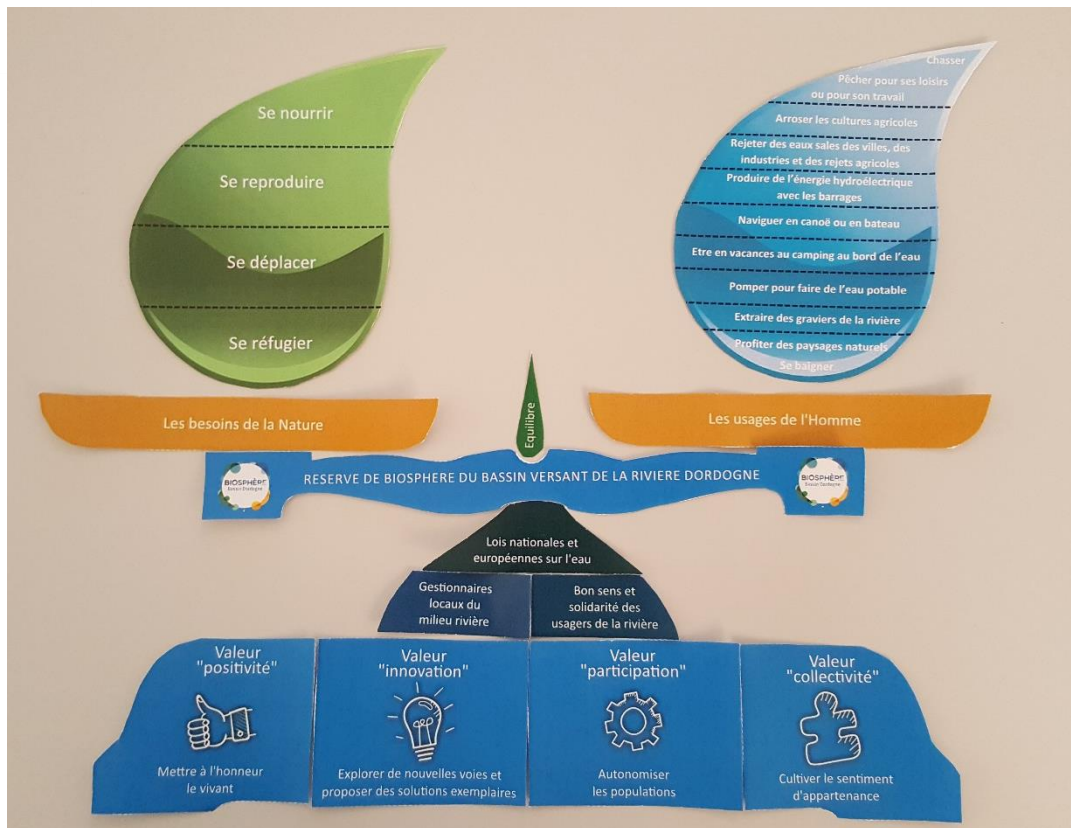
Se nourrir

Se reproduire

Se déplacer

Se réfugier

Chasser

Pêcher pour ses loisirs ou pour son travail

Arroser les cultures agricoles

Rejeter des eaux sales des villes, des industries et des rejets agricoles

Produire de l'énergie hydroélectrique avec les barrages

Naviguer en canoë ou en bateau

Etre en vacances au camping au bord de l'eau

Pomper pour faire de l'eau potable

Extraire des graviers de la rivière

Profiter des paysages naturels

Se baigner

Equilibre

Les besoins de la Nature

Les usages de l'Homme

BIOSPHÈRE Bassin Dordogne

RESERVE DE BIOSPHERE DU BASSIN VERSANT DE LA RIVIERE DORDOGNE

BIOSPHÈRE Bassin Dordogne

Lois nationales et européennes sur l'eau

Gestionnaires locaux du milieu rivière

Bon sens et solidarité des usagers de la rivière

Valeur "positivité"

Mettre à l'honneur le vivant

Valeur "innovation"

Explorer de nouvelles voies et proposer des solutions exemplaires

Valeur "participation"

Autonomiser les populations

Valeur "collectivité"

Cultiver le sentiment d'appartenance